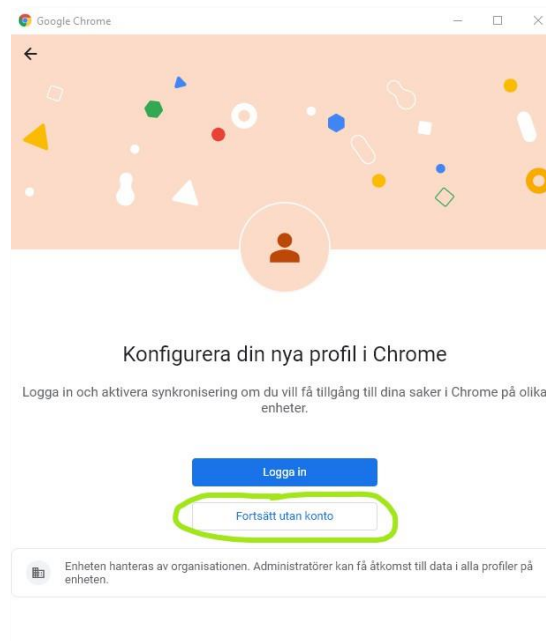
Google Chrome

Konfigurera din nya profil i Chrome

Logga in och aktivera synkronisering om du vill få tillgång till dina saker i Chrome på olika enheter.

Logga in

Fortsätt utan konto

Enheten hanteras av organisationen. Administratörer kan få åtkomst till data i alla profiler på enheten.